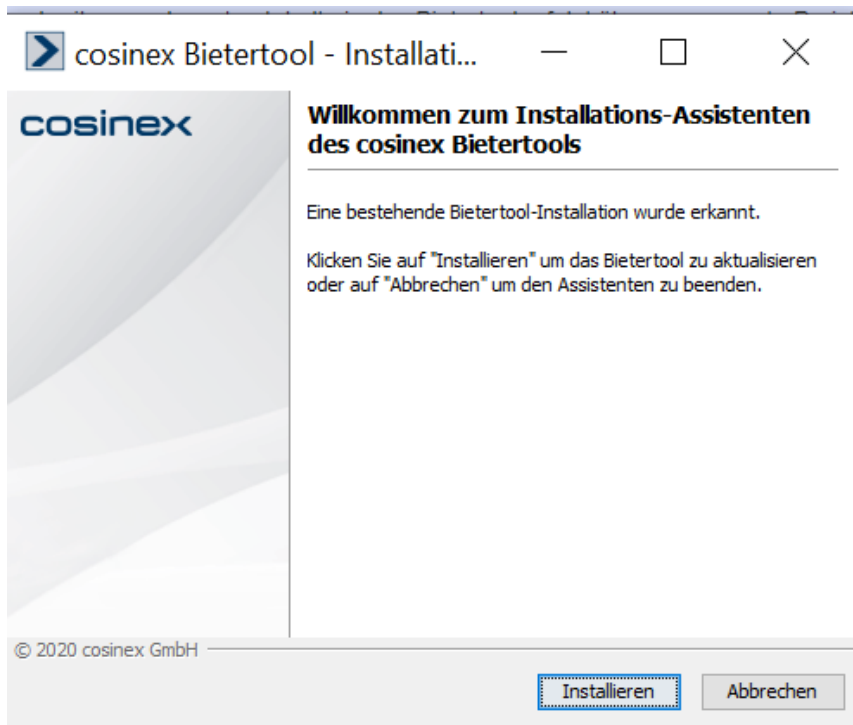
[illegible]

cosinex Bietertool - Installati...

cosinex

Willkommen zum Installations-Assistenten des cosinex Bietertools

Eine bestehende Bietertool-Installation wurde erkannt.

Klicken Sie auf "Installieren" um das Bietertool zu aktualisieren oder auf "Abbrechen" um den Assistenten zu beenden.

© 2020 cosinex GmbH

Installieren | Abbrechen